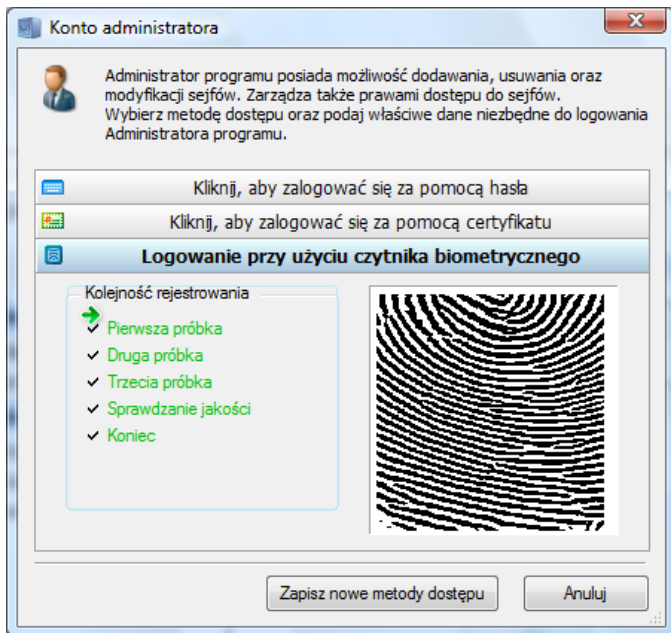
Konto administratora

Administrator programu posiada możliwość dodawania, usuwania oraz modyfikacji sejfów. Zarządza także prawami dostępu do sejfów. Wybierz metodę dostępu oraz podaj właściwe dane niezbędne do logowania Administratora programu.

Kliknij, aby zalogować się za pomocą hasła

Kliknij, aby zalogować się za pomocą certyfikatu

Logowanie przy użyciu czytnika biometrycznego

Kolejność rejestrowania
Pierwsza próbka
Druga próbka
Trzecia próbka
Sprawdzanie jakości
Koniec

Zapisz nowe metody dostępu

Anuluj